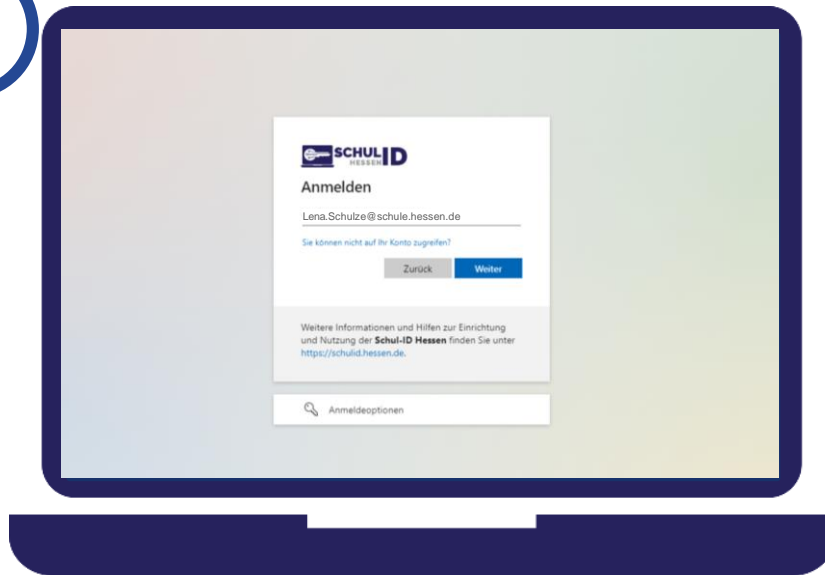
SCHUL HESSEN ID

Anmelden

Lena.Schulze@schule.hessen.de

Sie können nicht auf Ihr Konto zugreifen?

Zurück Weiter

Weitere Informationen und Hilfen zur Einrichtung und Nutzung der **Schul-ID Hessen** finden Sie unter https://schulid.hessen.de.

Anmeldeoptionen